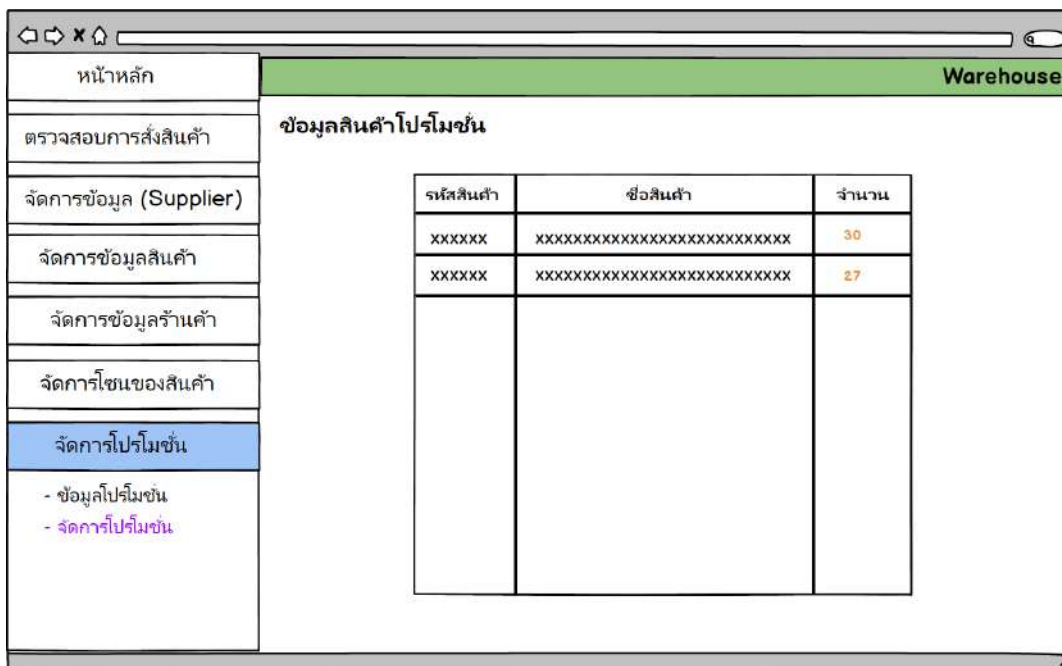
หน้าหลัก

Warehouse

ตรวจสอบการสั่งสินค้า

จัดการข้อมูล (Supplier)

จัดการข้อมูลสินค้า

จัดการข้อมูลร้านค้า

จัดการโซนของสินค้า

จัดการโปรโมชั่น

- ข้อมูลโปรโมชั่น
- จัดการโปรโมชั่น

ข้อมูลสินค้าโปรโมชั่น

| รหัสสินค้า | ชื่อสินค้า | จำนวน |
|---|---|---|
| xxxxxx | xxxxxxxxxxxxxxxxxxxxxxxxxxx | 30 |
| xxxxxx | xxxxxxxxxxxxxxxxxxxxxxxxxxx | 27 |